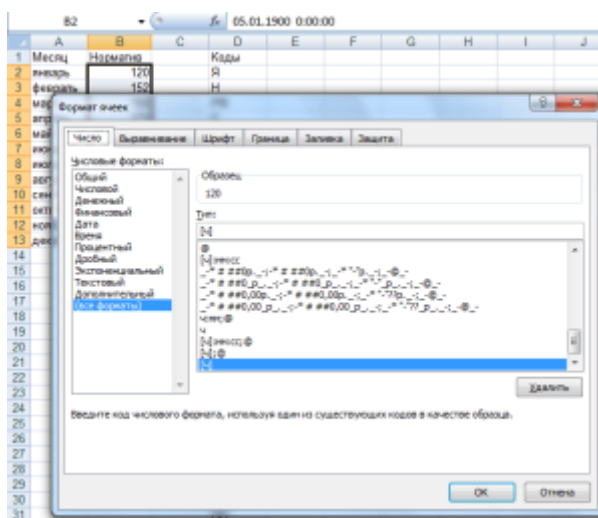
B2 $f_x$ 05.01.1900 0:00:00

| | A | B | C | D | E | F | G | H | I | J |
|---|---|---|---|---|---|---|---|---|---|---|
| 1 | Месяц | Нормапо | | Коды | | | | | | |
| 2 | январь | 120 | | Я | | | | | | |
| 3 | февраль | 152 | | Н | | | | | | |
| 4 | мар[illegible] | | | | | | | | | |
| 5 | апр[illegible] | | | | | | | | | |
| 6 | май | | | | | | | | | |
| 7 | июн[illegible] | | | | | | | | | |
| 8 | июл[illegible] | | | | | | | | | |
| 9 | авг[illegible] | | | | | | | | | |
| 10 | сен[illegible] | | | | | | | | | |
| 11 | окт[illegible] | | | | | | | | | |
| 12 | ноя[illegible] | | | | | | | | | |
| 13 | дек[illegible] | | | | | | | | | |

14 15 16 17 18 19 20 21 22 23 24 25 26 27 28 29 30 31

Формат ячеек

Число Выравнивание Шрифт Граница Заливка Защита

Числовые форматы:
Общий
Числовой
Денежный
Финансовый
Дата
Время
Процентный
Дробный
Экспоненциальный
Текстовый
Дополнительный
(все форматы)

Образец
120

Тип:
[ч]

@
[ч]:мм:сс
_-* # ##0р._-;-* # ##0р._-;_-* "-"р._-;_-@_-
_-* # ##0_р_._-;-* # ##0_р_._-;_-* "-"_р_._-;_-@_-
_-* # ##0,00р._-;-* # ##0,00р._-;_-* "-"??р._-;_-@_-
_-* # ##0,00_р_._-;-* # ##0,00_р_._-;_-* "-"??_р_._-;_-@_-
чммсс@
ч
[ч]:мм:сс;@
[ч];@
[ч]

Удалить

Введите код числового формата, используя один из существующих кодов в качестве образца.

ОК Отмена